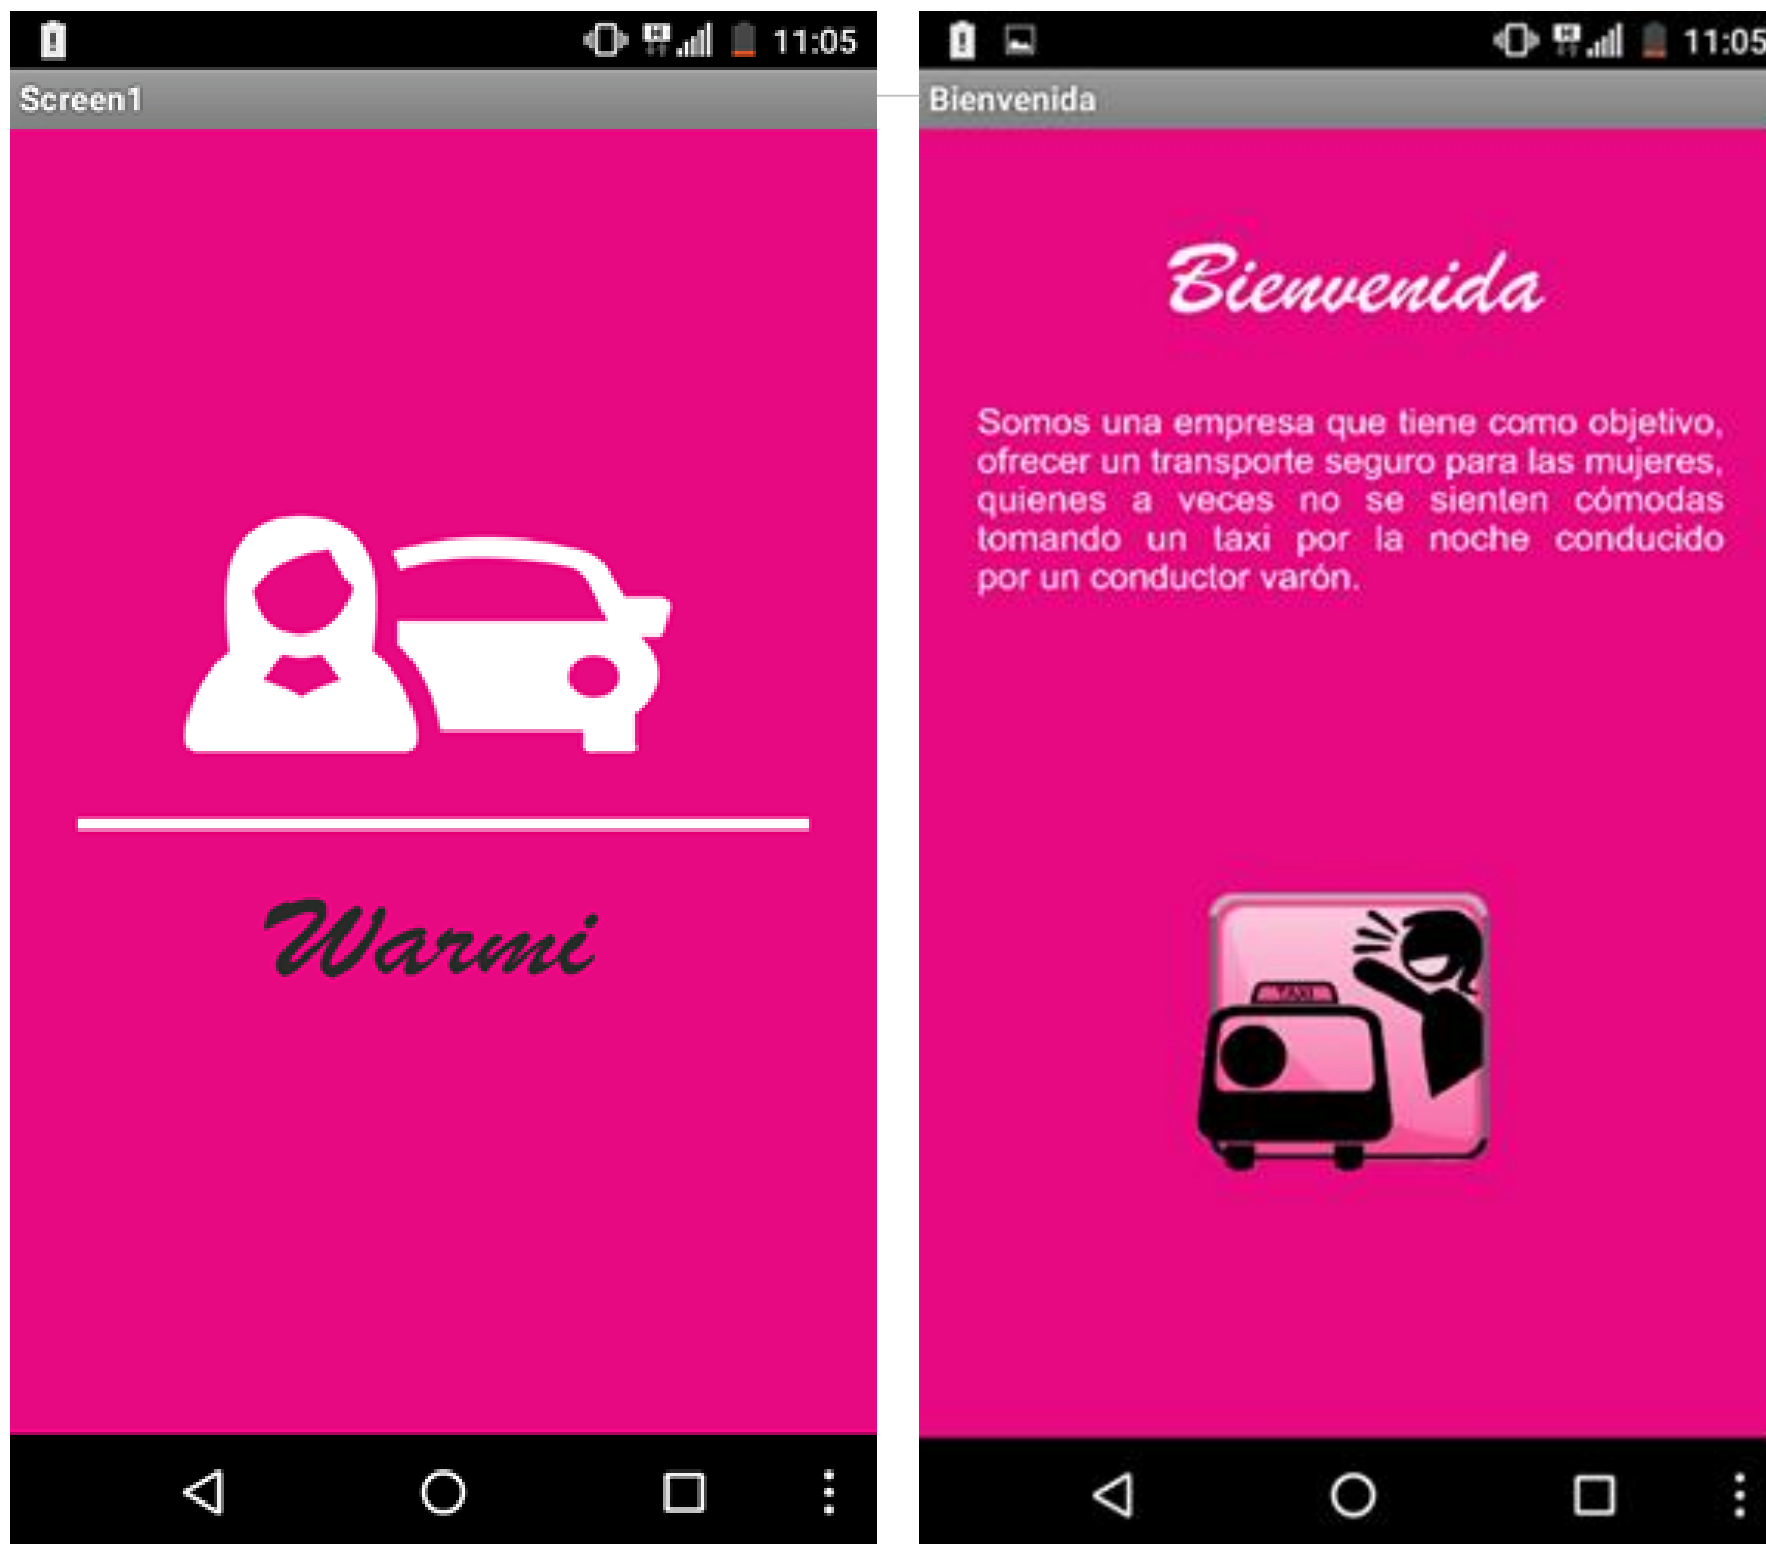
11:05

Screen1

Warmi

11:05

Bienvenida

Bienvenida

Somos una empresa que tiene como objetivo, ofrecer un transporte seguro para las mujeres, quienes a veces no se sienten cómodas tomando un taxi por la noche conducido por un conductor varón.

TAXI